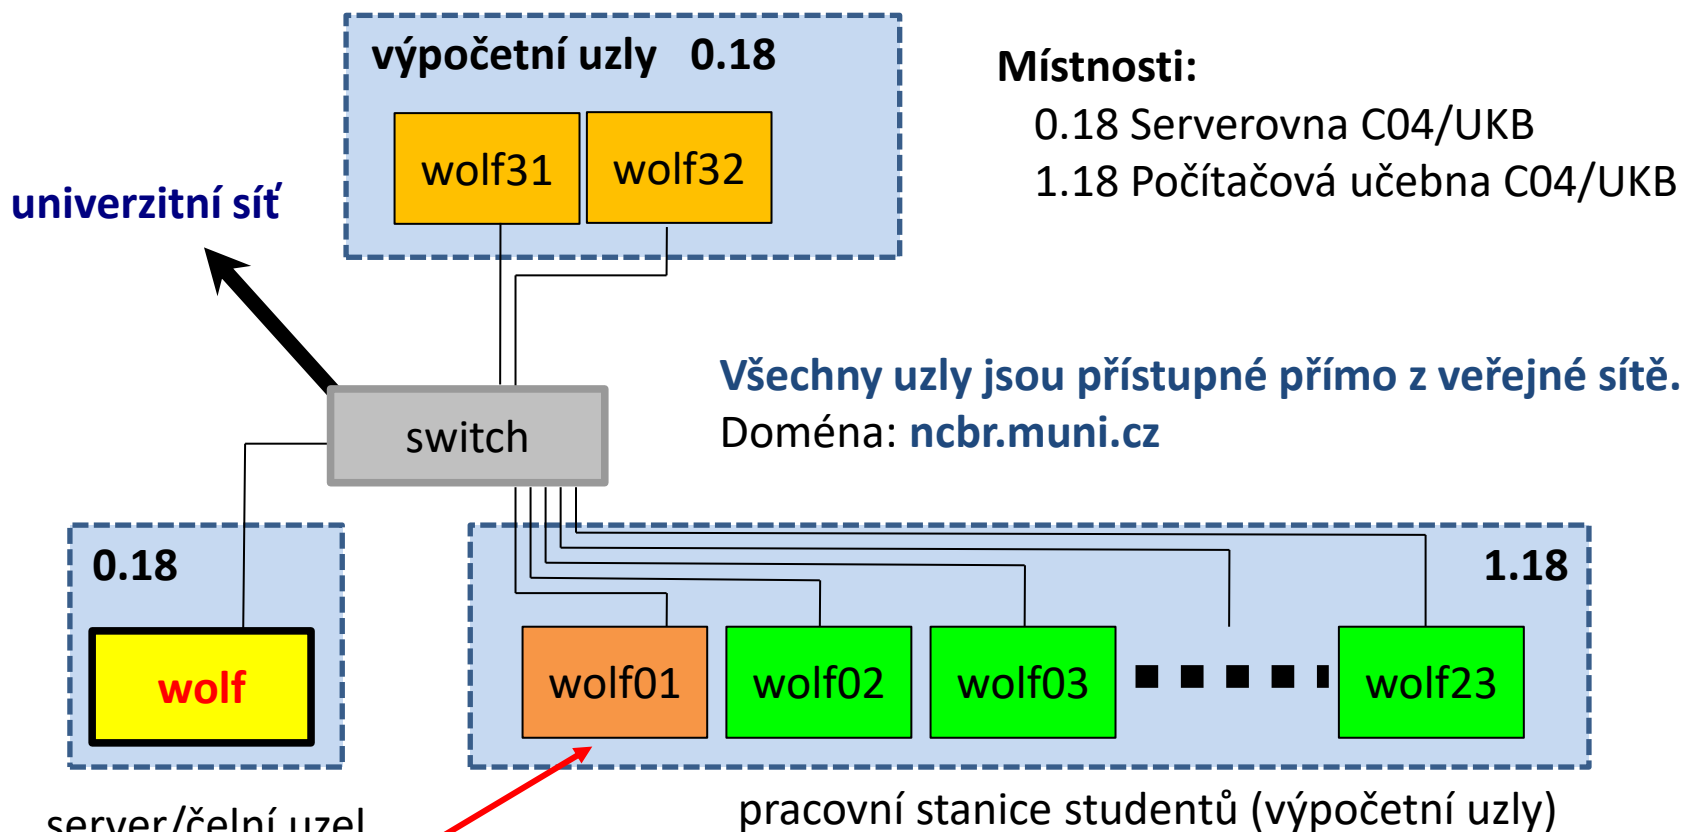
výpočetní uzly 0.18

wolf31

wolf32

Místnosti:
0.18 Serverovna C04/UKB
1.18 Počítačová učebna C04/UKB

univerzitní síť

Všechny uzly jsou přístupné přímo z veřejné sítě.
Doména: ncbr.muni.cz

switch

0.18

wolf

1.18

wolf01

wolf02

wolf03

wolf23

server/čelní uzel

pracovní stanice studentů (výpočetní uzly)